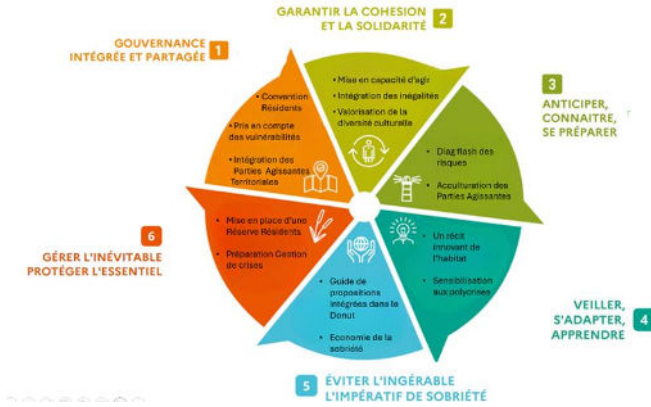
GARANTIR LA COHESION ET LA SOLIDARITÉ 2

GOUVERNANCE INTÉGRÉE ET PARTAGÉE 1

- Convention Résidents
- Pris en compte des vulnérabilités
- Intégration des Parties Agissantes Territoriales

- Mise en capacité d'agir
- Intégration des inégalités
- Valorisation de la diversité culturelle

3 ANTICIPER, CONNAITRE, SE PRÉPARER

- Diag flash des risques
- Acculturation des Parties Agissantes

6 GÉRER L'INÉVITABLE PROTÉGER L'ESSENTIEL

- Mise en place d'une Réserve Résidents
- Préparation Gestion de crises

- Un récit innovant de l'habitat
- Sensibilisation aux polycrises

- Guide de propositions intégrées dans la Donut
- Economie de la sobriété

VEILLER, S'ADAPTER, APPRENDRE 4

5 ÉVITER L'INGÉRABLE L'IMPÉRATIF DE SOBRIÉTÉ